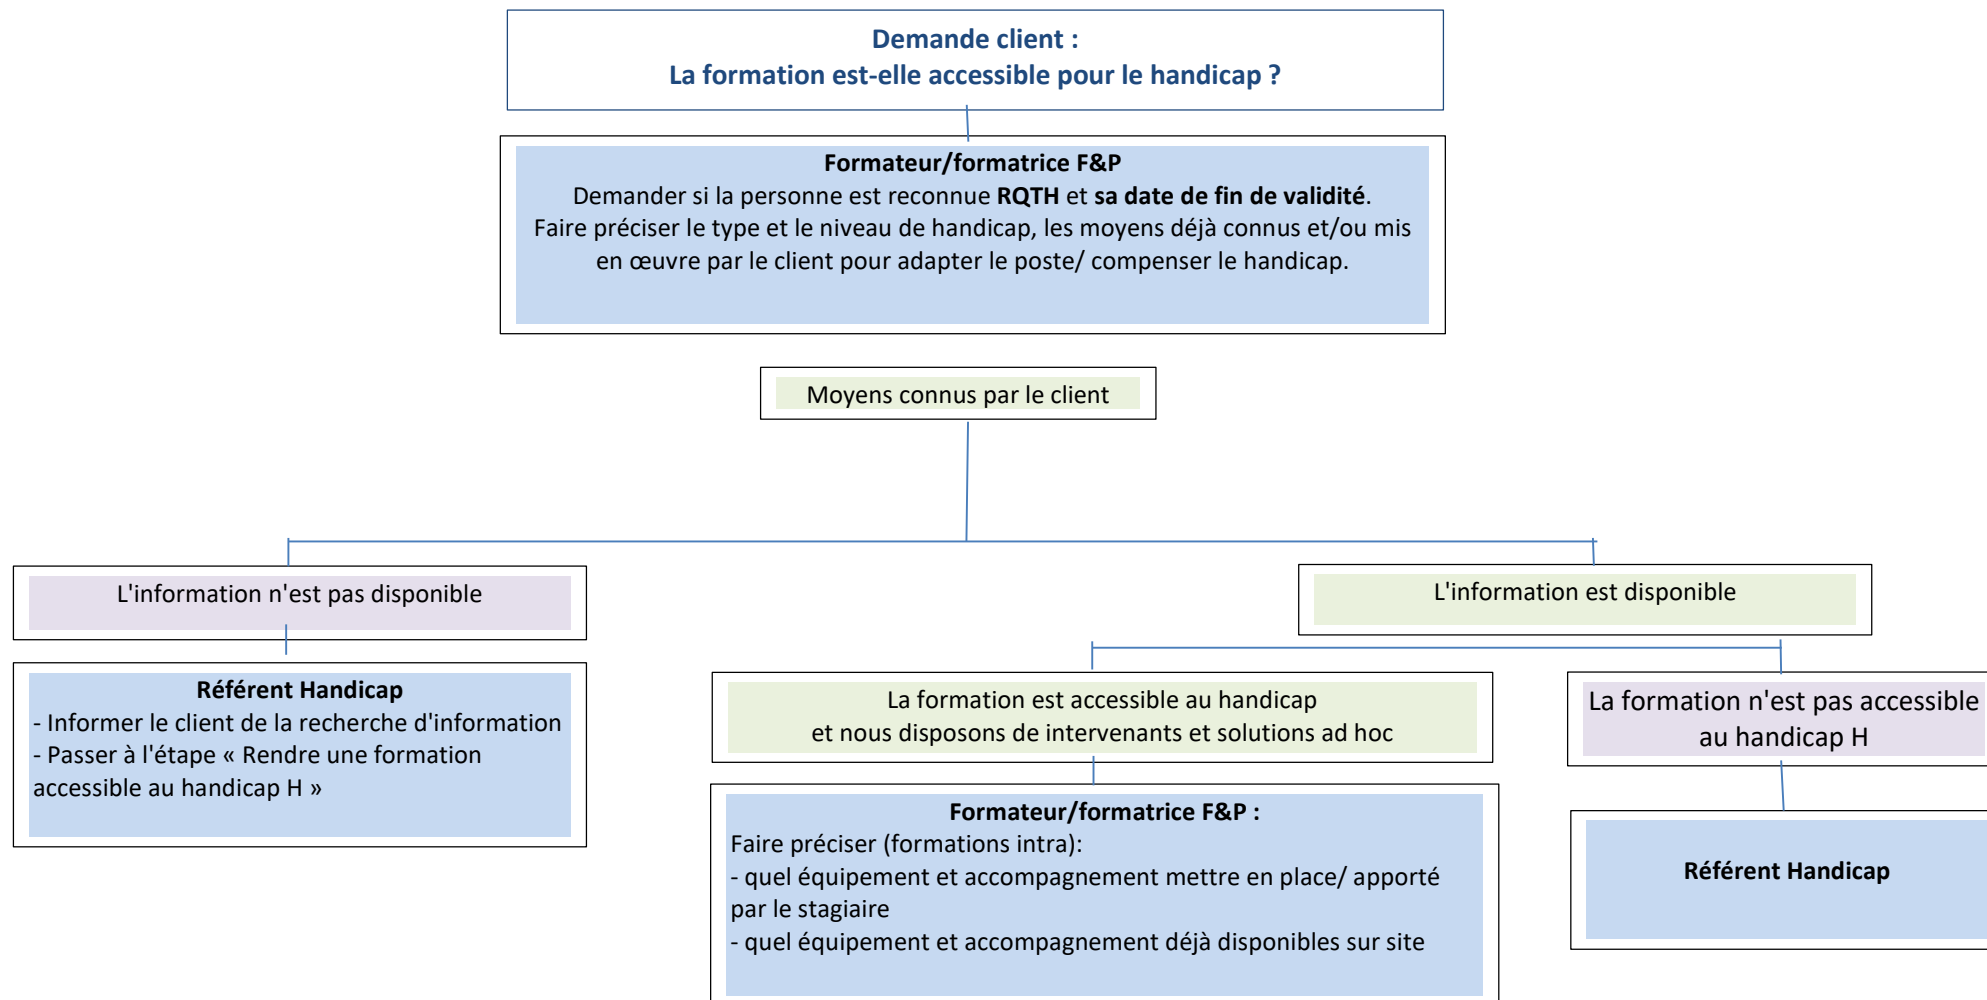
Demande client :
La formation est-elle accessible pour le handicap ?

**Formateur/formatrice F&P**
Demander si la personne est reconnue **RQTH** et **sa date de fin de validité**.
Faire préciser le type et le niveau de handicap, les moyens déjà connus et/ou mis en œuvre par le client pour adapter le poste/ compenser le handicap.

Moyens connus par le client

L'information n'est pas disponible

**Référent Handicap**
- Informer le client de la recherche d'information
- Passer à l'étape « Rendre une formation accessible au handicap H »

L'information est disponible

La formation est accessible au handicap
et nous disposons de intervenants et solutions ad hoc

**Formateur/formatrice F&P :**
Faire préciser (formations intra):
- quel équipement et accompagnement mettre en place/ apporté par le stagiaire
- quel équipement et accompagnement déjà disponibles sur site

La formation n'est pas accessible au handicap H

**Référent Handicap**